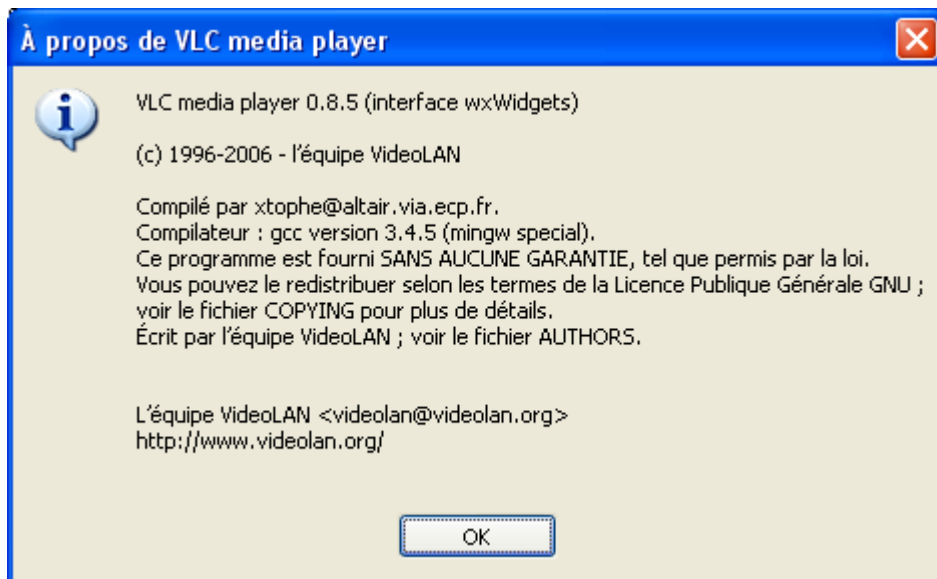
À propos de VLC media player

VLC media player 0.8.5 (interface wxWidgets)

(c) 1996-2006 - l'équipe VideoLAN

Compilé par xtophe@altair.via.ecp.fr.
Compilateur : gcc version 3.4.5 (mingw special).
Ce programme est fourni SANS AUCUNE GARANTIE, tel que permis par la loi.
Vous pouvez le redistribuer selon les termes de la Licence Publique Générale GNU ; voir le fichier COPYING pour plus de détails.
Écrit par l'équipe VideoLAN ; voir le fichier AUTHORS.

L'équipe VideoLAN <videolan@videolan.org>
http://www.videolan.org/

OK